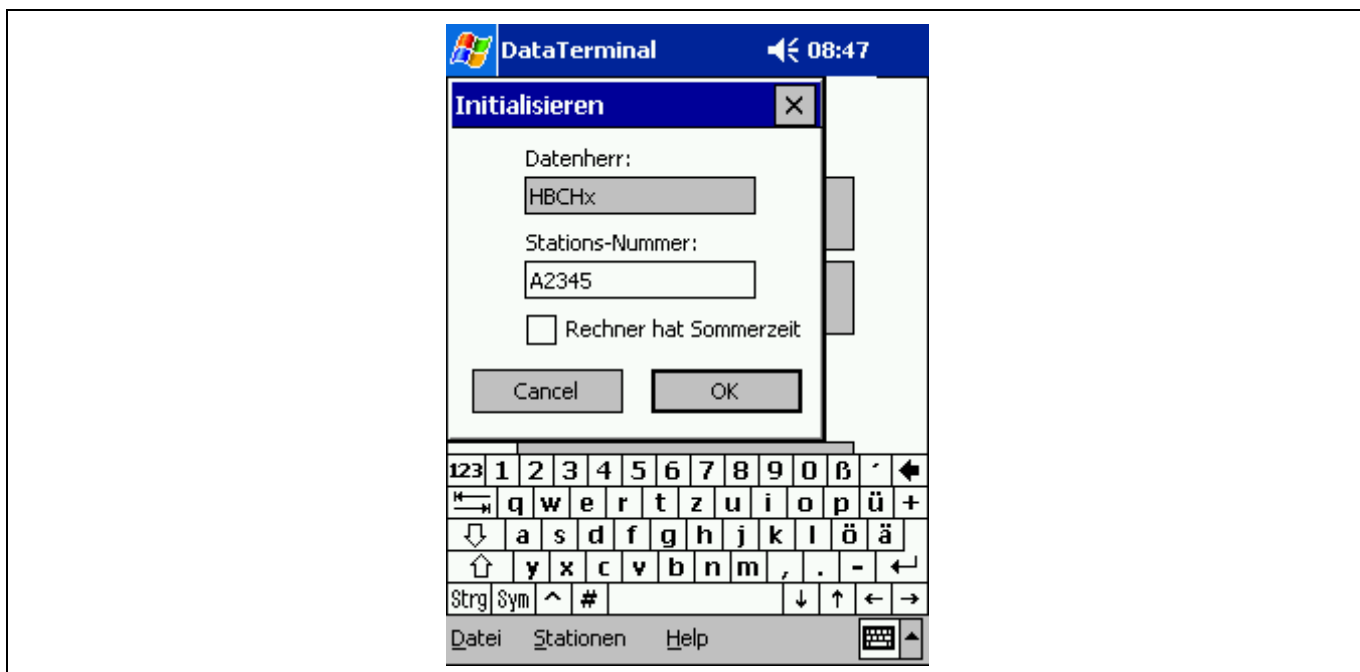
DataTerminal 08:47

Initialisieren ×

Datenherr:

HBCHx

Stations-Nummer:

A2345

Rechner hat Sommerzeit

Cancel OK

123 1 2 3 4 5 6 7 8 9 0 ß ´
q w e r t z u i o p ü +
a s d f g h j k l ö ä
y x c v b n m , . -
Strg Sym ^ #

Datei Stationen Help